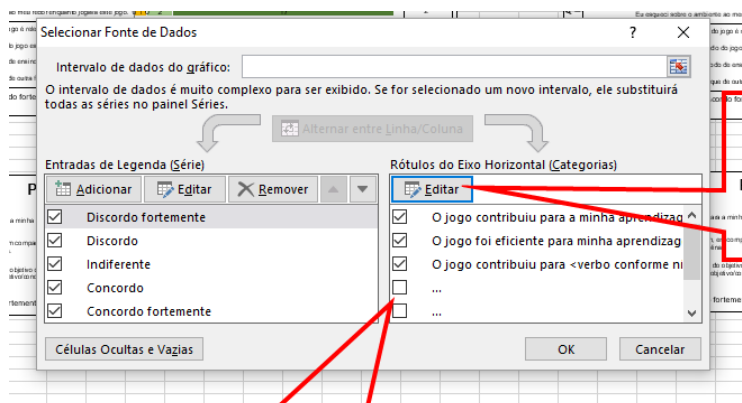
Selecionar Fonte de Dados

?

Intervalo de dados do gráfico:

O intervalo de dados é muito complexo para ser exibido. Se for selecionado um novo intervalo, ele substituirá todas as séries no painel Séries.

Alternar entre Linha/Coluna

Entradas de Legenda (Série)

Adicionar

Editar

Remover

Discordo fortemente

Discordo

Indiferente

Concordo

Concordo fortemente

Rótulos do Eixo Horizontal (Categorias)

Editar

O jogo contribuiu para a minha aprendizag

O jogo foi eficiente para minha aprendizag

O jogo contribuiu para <verbo conforme n

...

...

Células Ocultas e Vazias

OK

Cancelar